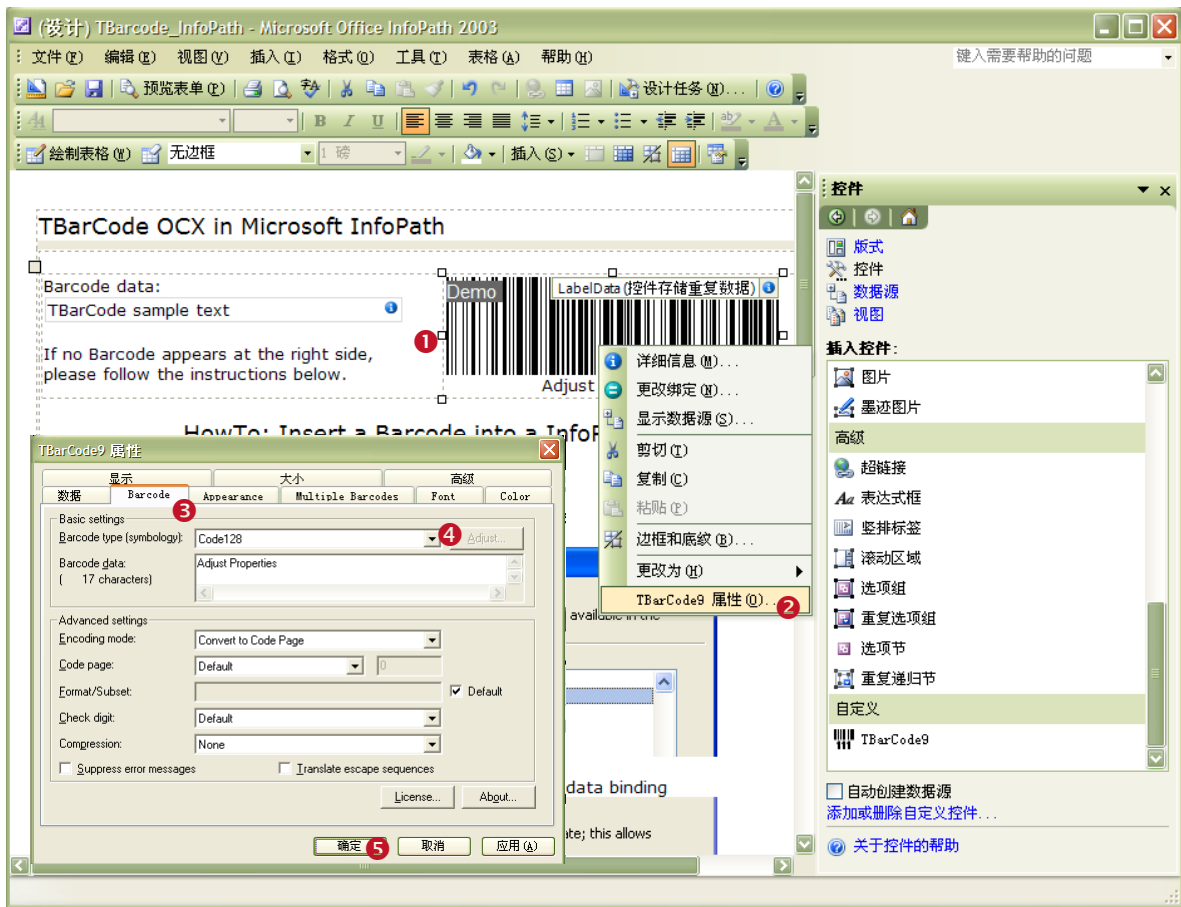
(设计) TBarcode_InfoPath - Microsoft Office InfoPath 2003

文件(F) 编辑(E) 视图(V) 插入(I) 格式(O) 工具(T) 表格(A) 帮助(H)

键入需要帮助的问题

预览表单(P)

设计任务(N)...

绘制表格(W) 无边框 1 磅 插入(S)

TBarCode OCX in Microsoft InfoPath

Barcode data:

TBarCode sample text

If no Barcode appears at the right side, please follow the instructions below.

1

Demo

LabelData (控件存储重复数据)

Adjust

HowTo: Insert a Barcode into a InfoP

详细信息(M)...
更改绑定(N)...
显示数据源(S)...
剪切(T)
复制(C)
粘贴(P)
边框和底纹(B)...
更改为(H)
TBarCode9 属性(O)... 2

available in the

data binding

ate; this allows

TBarCode9 属性

显示 | 大小 | 高级
数据 | Barcode | Appearance | Multiple Barcodes | Font | Color

3

Basic settings
Barcode type (symbology): Code128 4 Adjust...
Barcode data: Adjust Properties
( 17 characters)

Advanced settings
Encoding mode: Convert to Code Page
Code page: Default 0
Format/Subset: Default
Check digit: Default
Compression: None
Suppress error messages
Translate escape sequences

License... About...

确定 5 取消 应用(A)

控件

版式
控件
数据源
视图

插入控件:

图片
墨迹图片
高级
超链接
表达式框
竖排标签
滚动区域
选项组
重复选项组
选项节
重复递归节
自定义
TBarCode9

自动创建数据源
添加或删除自定义控件...

关于控件的帮助